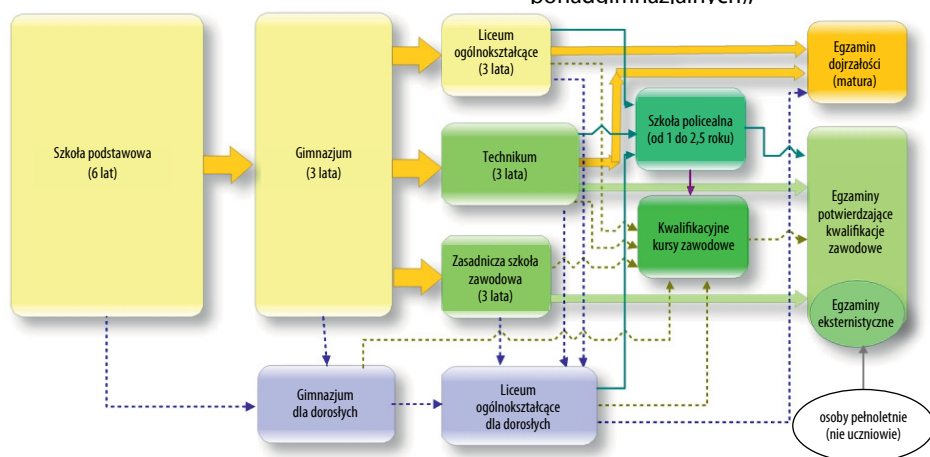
ponadgimnazjalnych)

Szkoła podstawowa (6 lat)

Gimnazjum (3 lata)

Liceum ogólnokształcące (3 lata)

Technikum (3 lata)

Zasadnicza szkoła zawodowa (3 lata)

Szkoła policealna (od 1 do 2,5 roku)

Kwalifikacyjne kursy zawodowe

Egzamin dojrzałości (matura)

Egzaminy potwierdzające kwalifikacje zawodowe

Egzaminy eksternistyczne

Gimnazjum dla dorosłych

Liceum ogólnokształcące dla dorosłych

osoby pełnoletnie (nie uczniowie)